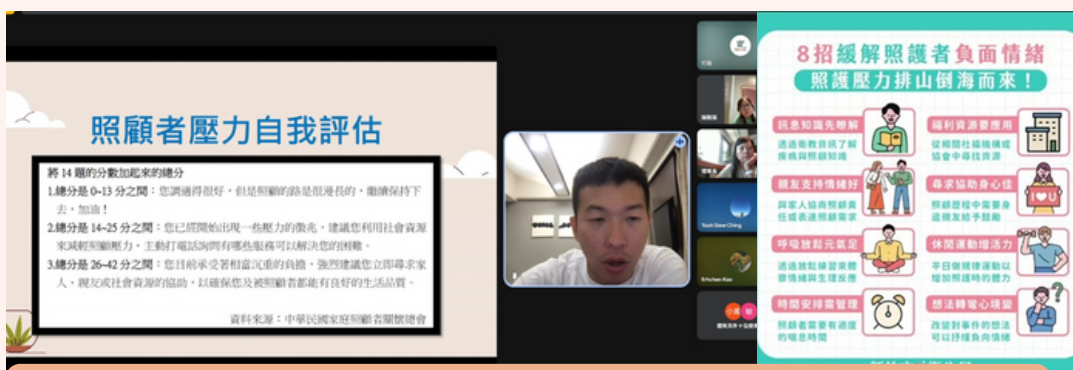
照顧者壓力自我評估

將 14 題的分數加起來的總分
1.總分是 0~13 分之間：您調適得很好，但是照顧的路是很漫長的，繼續保持下去，加油！
2.總分是 14~25 分之間：您已經開始出現一些壓力的徵兆，建議您利用社會資源來減輕照顧壓力，主動打電話詢問有哪些服務可以解決您的困難。
3.總分是 26~42 分之間：您目前承受著相當沉重的負擔，強烈建議您立即尋求家人、親友或社會資源的協助，以確保您及被照顧者都能有良好的生活品質。

資料來源：中華民國家庭照顧者關懷總會

Yeoh Siew Ching
Erhchen Kao

8招緩解照護者負面情緒
照護壓力排山倒海而來！

訊息知識先瞭解
透過衛教資訊了解疾病與照顧知識

福利資源要應用
從相關社福機構或協會中尋找資源

親友支持情緒好
與家人協商照顧責任或表達照顧需求

尋求協助身心住
照顧歷程中需要盡這類支持平靜

呼吸放鬆元氣足
透過放鬆練習來療傷情緒與生理反應

休閒運動增活力
平日做輕運動以增加照護時的體力

時間安排需管理
照顧者需要有適度的喘息時間

想法轉變心境變
改變對事件的想法可以抒緩負向情緒